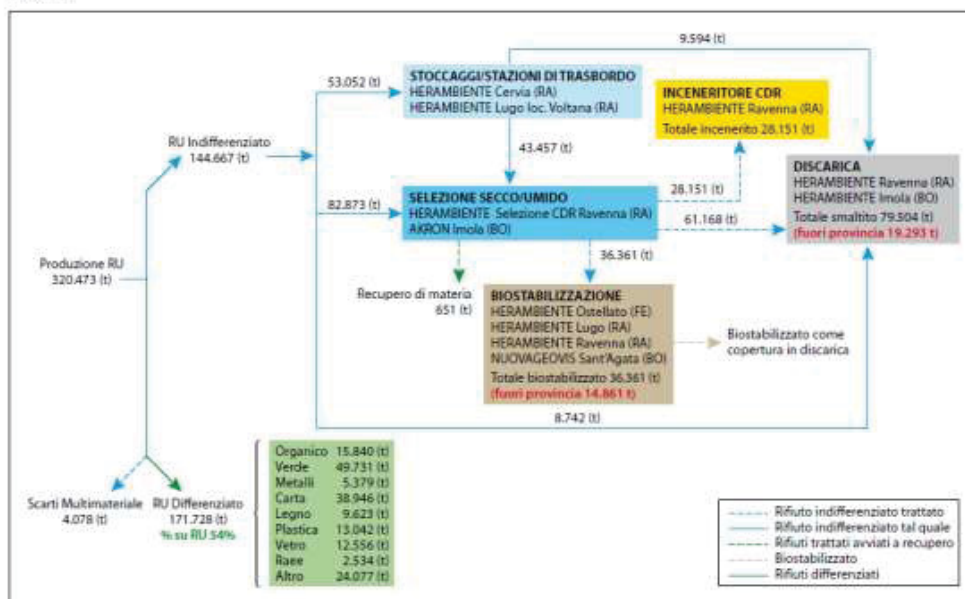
9.594 (t)

53.052 (t)

STOCCAGGI/STAZIONI DI TRASBORDO
HERAMBIENTE Cervia (RA)
HERAMBIENTE Lugo loc. Voltana (RA)

INCENERITORE CDR
HERAMBIENTE Ravenna (RA)
Totale incenerito 28.151 (t)

RU Indifferenziato
144.667 (t)

43.457 (t)

DISCARICA
HERAMBIENTE Ravenna (RA)
HERAMBIENTE Imola (BO)
Totale smaltito 79.504 (t)
(fuori provincia 19.293 t)

28.151 (t)

82.873 (t)

SELEZIONE SECCO/UMIDO
HERAMBIENTE Selezione CDR Ravenna (RA)
AKRON Imola (BO)

61.168 (t)

Produzione RU
320.473 (t)

36.361 (t)

Recupero di materia
651 (t)

BIOSTABILIZZAZIONE
HERAMBIENTE Ostellato (FE)
HERAMBIENTE Lugo (RA)
HERAMBIENTE Ravenna (RA)
NUOVAGEOVIS Sant'Agata (BO)
Totale biostabilizzato 36.361 (t)
(fuori provincia 14.861 t)

Biostabilizzato come copertura in discarica

8.742 (t)

| | |
|---|---|
| Organico | 15.840 (t) |
| Verde | 49.731 (t) |
| Metalli | 5.379 (t) |
| Carta | 38.946 (t) |
| Legno | 9.623 (t) |
| Plastica | 13.042 (t) |
| Vetro | 12.556 (t) |
| Raee | 2.534 (t) |
| Altro | 24.077 (t) |

Scarti Multimateriale
4.078 (t)

RU Differenziato
171.728 (t)
% su RU 54%

Rifiuto indifferenziato trattato
Rifiuto indifferenziato tal quale
Rifiuti trattati avviati a recupero
Biostabilizzato
Rifiuti differenziati